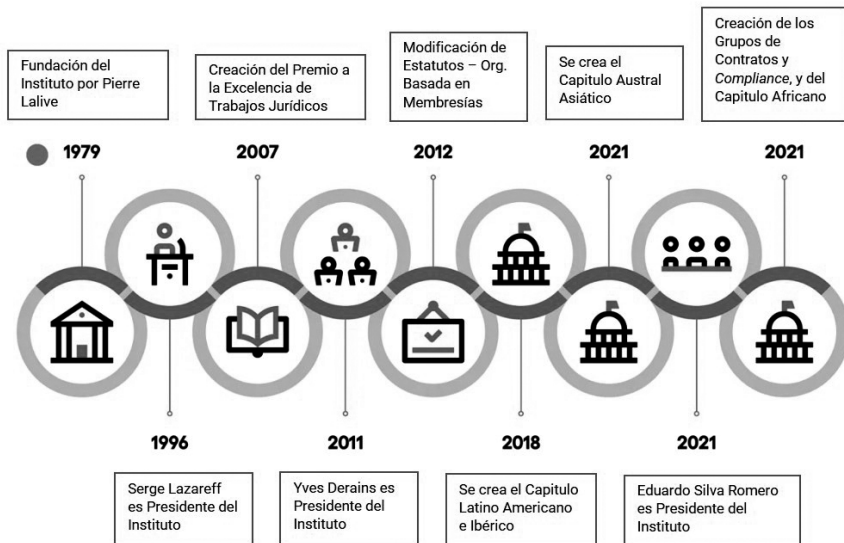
Fundación del Instituto por Pierre Lalive

1979

Creación del Premio a la Excelencia de Trabajos Jurídicos

2007

Modificación de Estatutos – Org. Basada en Membresías

2012

Se crea el Capitulo Austral Asiático

2021

Creación de los Grupos de Contratos y *Compliance*, y del Capitulo Africano

2021

1996

Serge Lazareff es Presidente del Instituto

2011

Yves Derains es Presidente del Instituto

2018

Se crea el Capitulo Latino Americano e Ibérico

2021

Eduardo Silva Romero es Presidente del Instituto